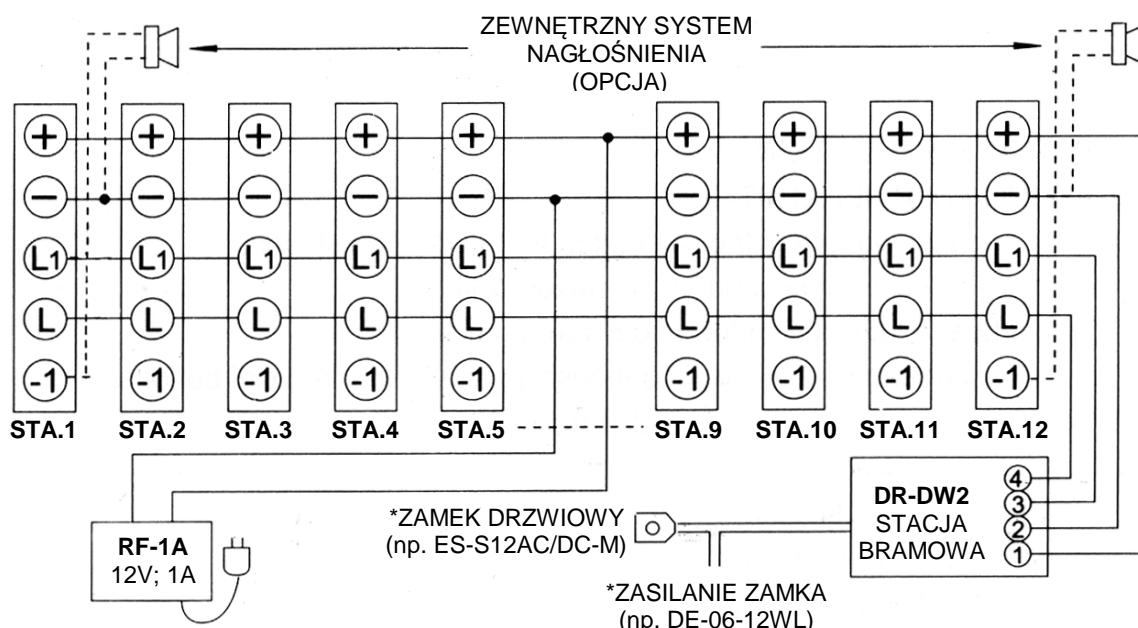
ZEWNĘTRZNY SYSTEM NAGŁOŚNIENIA (OPCJA)

+ + + + + + + + +
— — — — — — — — —
L1 L1 L1 L1 L1 L1 L1 L1 L1
L L L L L L L L L
-1 -1 -1 -1 -1 -1 -1 -1 -1

STA.1 STA.2 STA.3 STA.4 STA.5 STA.9 STA.10 STA.11 STA.12

RF-1A
12V; 1A

*ZAMEK DRZWIOWY
(np. ES-S12AC/DC-M)

*ZASILANIE ZAMKA
(np. DE-06-12WL)

DR-DW2
STACJA
BRAMOWA

4
3
2
1